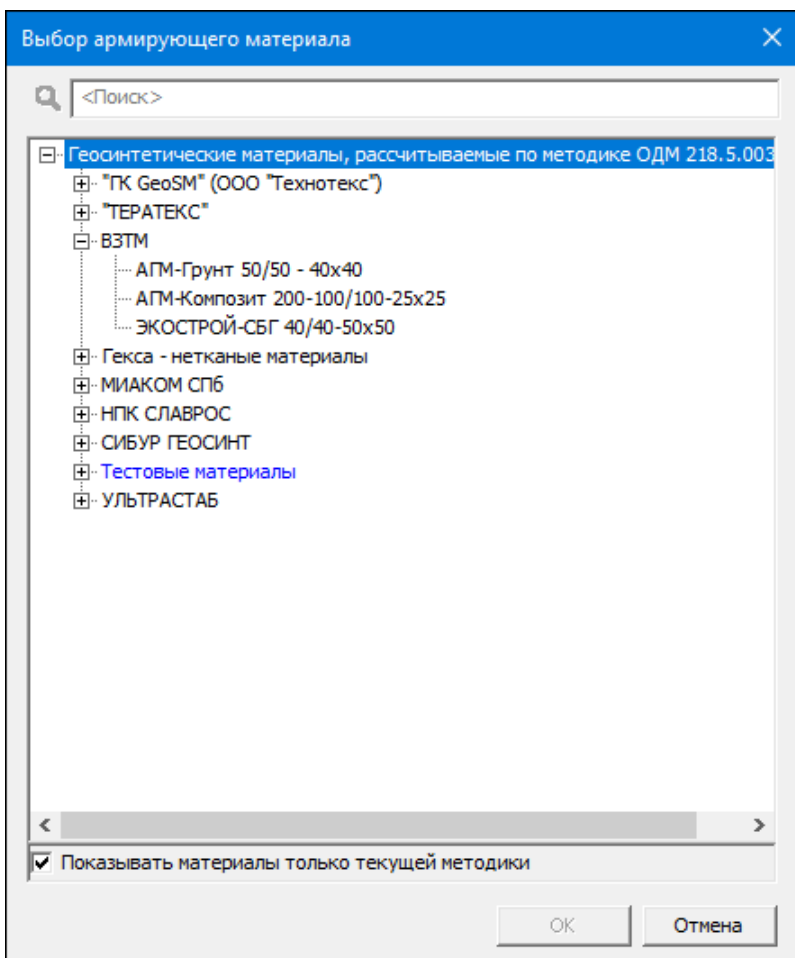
Выбор армирующего материала

<Поиск>

Геосинтетические материалы, рассчитываемые по методике ОДМ 218.5.003
"ГК GeoSM" (ООО "Технотекс")
"ТЕРАТЕКС"
ВЗТМ
АГМ-Грунт 50/50 - 40x40
АГМ-Композит 200-100/100-25x25
ЭКОСТРОЙ-СБГ 40/40-50x50
Гекса - нетканые материалы
МИАКОМ СПб
НПК СЛАВРОС
СИБУР ГЕОСИНТ
Тестовые материалы
УЛЬТРАСТАБ

Показывать материалы только текущей методики

OK
Отмена